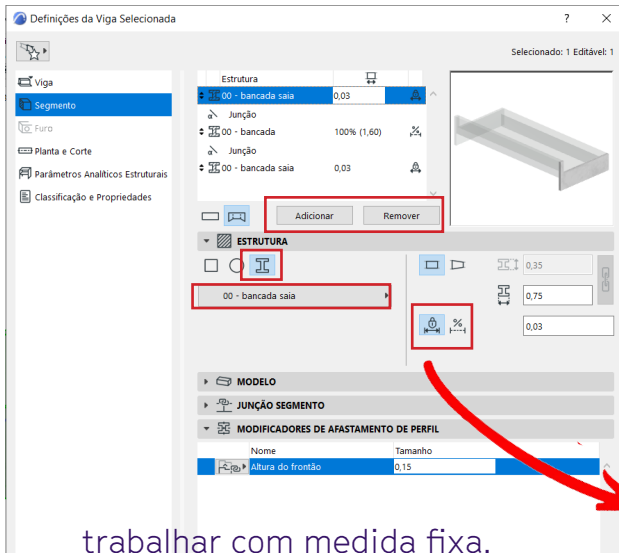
Definições da Viga Selecionada

?

Selecionado: 1 Editável: 1

Viga

Segmento

Furo

Planta e Corte

Parâmetros Analíticos Estruturais

Classificação e Propriedades

| Estrutura | | |
|---|---|---|
| 00 - bancada saia | 0,03 | |
| Junção | | |
| 00 - bancada | 100% (1,60) | |
| Junção | | |
| 00 - bancada saia | 0,03 | |

Adicionar

Remover

ESTRUTURA

00 - bancada saia

0,35

0,75

0,03

MODELO

JUNÇÃO SEGMENTO

MODIFICADORES DE AFASTAMENTO DE PERFIL

| Nome | Tamanho |
|---|---|
| Altura do frontão | 0,15 |

trabalhar com medida fixa.